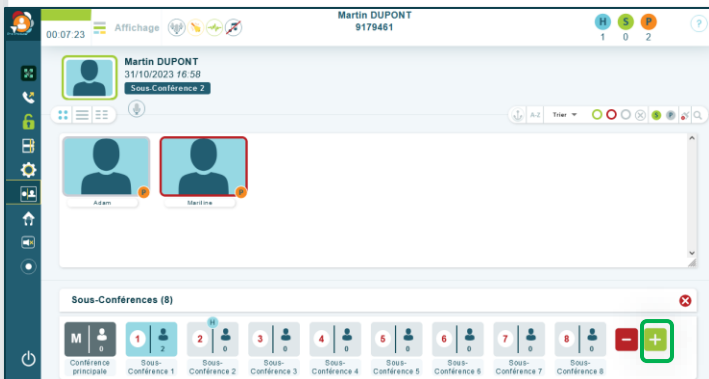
00:07:23 Affichage

Martin DUPONT
9179461

H 1 S 0 P 2

?

Martin DUPONT
31/10/2023 16:58
Sous-Conférence 2

A-Z Trier

P Adam
P Mariline

Sous-Conférences (8)

M 0 Conférence principale
1 2 Sous-Conférence 1
H 2 0 Sous-Conférence 2
3 0 Sous-Conférence 3
4 0 Sous-Conférence 4
5 0 Sous-Conférence 5
6 0 Sous-Conférence 6
7 0 Sous-Conférence 7
8 0 Sous-Conférence 8

−
+